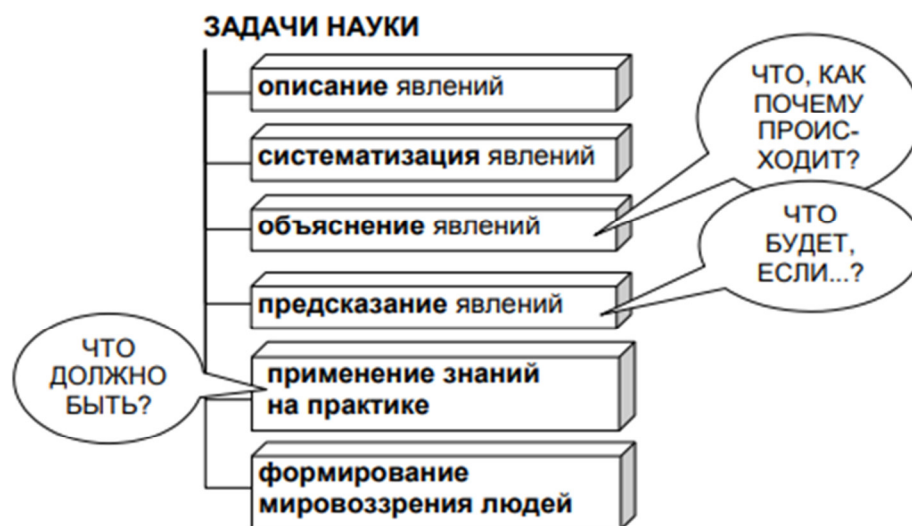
ЗАДАЧИ НАУКИ

описание явлений

систематизация явлений

объяснение явлений

предсказание явлений

применение знаний на практике

формирование мировоззрения людей

ЧТО, КАК ПОЧЕМУ ПРОИСХОДИТ?

ЧТО БУДЕТ, ЕСЛИ...?

ЧТО ДОЛЖНО БЫТЬ?